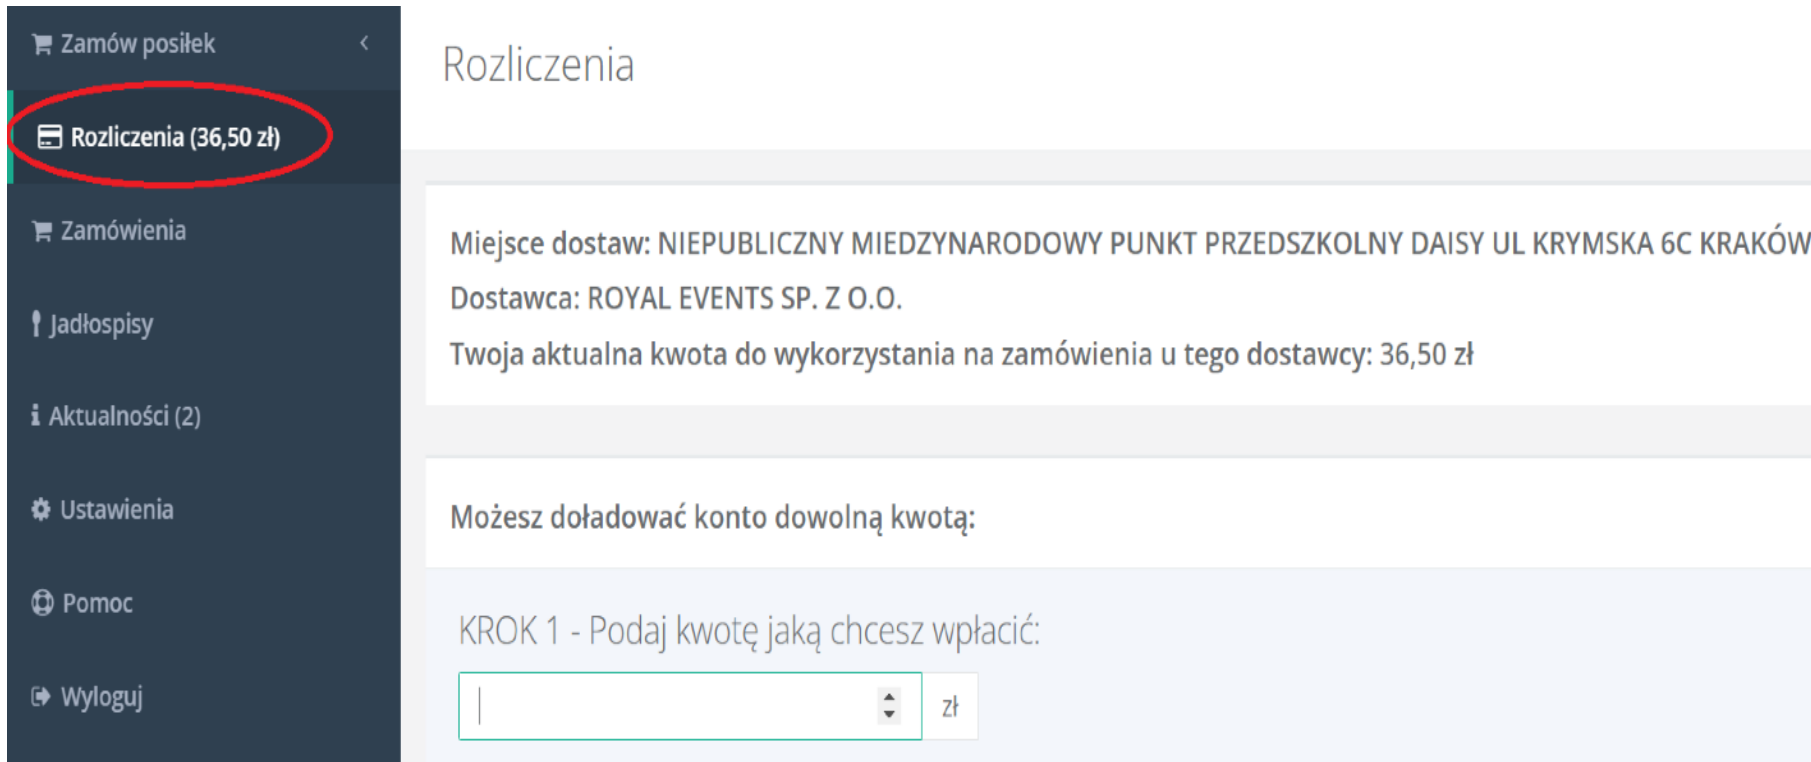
Zamów posiłek

Rozliczenia (36,50 zł)

Zamówienia

Jadłospisy

Aktualności (2)

Ustawienia

Pomoc

Wyloguj

Rozliczenia

Miejsce dostaw: NIEPUBLICZNY MIEDZYNARODOWY PUNKT PRZEDSZKOLNY DAISY UL KRYMSKA 6C KRAKÓW

Dostawca: ROYAL EVENTS SP. Z O.O.

Twoja aktualna kwota do wykorzystania na zamówienia u tego dostawcy: 36,50 zł

Możesz doładować konto dowolną kwotą:

KROK 1 - Podaj kwotę jaką chcesz wpłacić:

zł